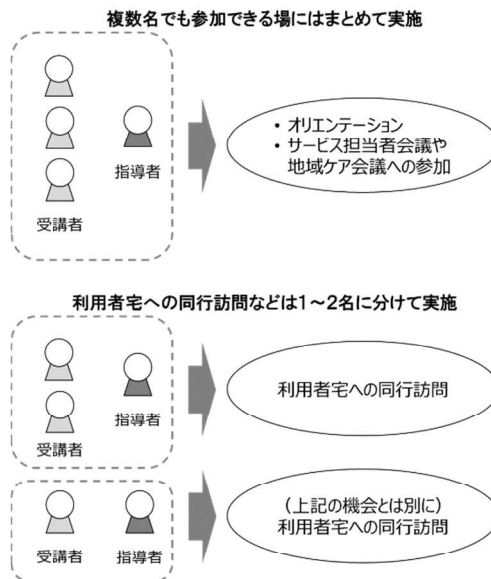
複数名でも参加できる場にはまとめて実施

指導者

受講者

• オリエンテーション
• サービス担当者会議や地域ケア会議への参加

利用者宅への同行訪問などは1～2名に分けて実施

指導者

受講者

利用者宅への同行訪問

受講者

指導者

（上記の機会とは別に）
利用者宅への同行訪問